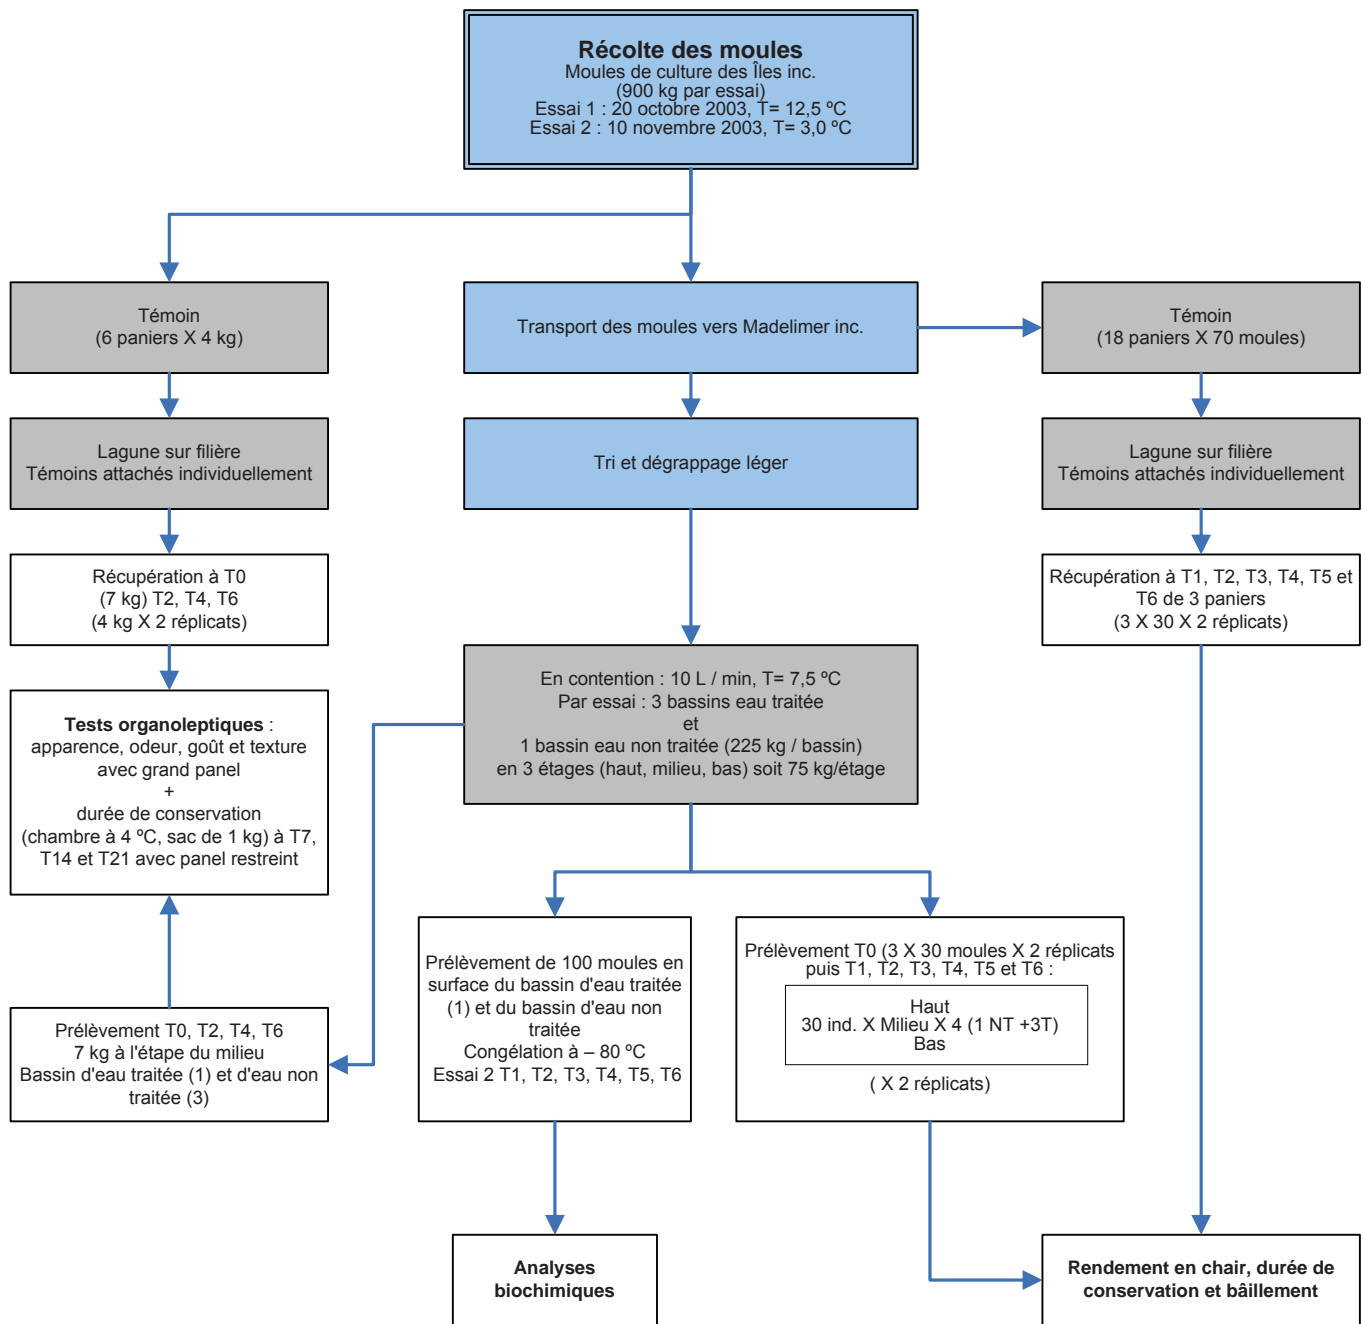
Récolte des moules
Moules de culture des Îles inc.
(900 kg par essai)
Essai 1 : 20 octobre 2003, T= 12,5 ºC
Essai 2 : 10 novembre 2003, T= 3,0 ºC

Témoin
(6 paniers X 4 kg)

Transport des moules vers Madelimer inc.

Témoin
(18 paniers X 70 moules)

Lagune sur filière
Témoins attachés individuellement

Tri et dégrappage léger

Lagune sur filière
Témoins attachés individuellement

Récupération à T0
(7 kg) T2, T4, T6
(4 kg X 2 réplicats)

Récupération à T1, T2, T3, T4, T5 et T6 de 3 paniers
(3 X 30 X 2 réplicats)

Tests organoleptiques : apparence, odeur, goût et texture avec grand panel
+
durée de conservation (chambre à 4 ºC, sac de 1 kg) à T7, T14 et T21 avec panel restreint

En contention : 10 L / min, T= 7,5 ºC
Par essai : 3 bassins eau traitée
et
1 bassin eau non traitée (225 kg / bassin)
en 3 étages (haut, milieu, bas) soit 75 kg/étage

Prélèvement de 100 moules en surface du bassin d'eau traitée (1) et du bassin d'eau non traitée
Congélation à – 80 ºC
Essai 2 T1, T2, T3, T4, T5, T6

Prélèvement T0 (3 X 30 moules X 2 réplicats puis T1, T2, T3, T4, T5 et T6 :
Haut
30 ind. X Milieu X 4 (1 NT +3T)
Bas
( X 2 réplicats)

Prélèvement T0, T2, T4, T6
7 kg à l'étape du milieu
Bassin d'eau traitée (1) et d'eau non traitée (3)

Analyses biochimiques

Rendement en chair, durée de conservation et bâillement